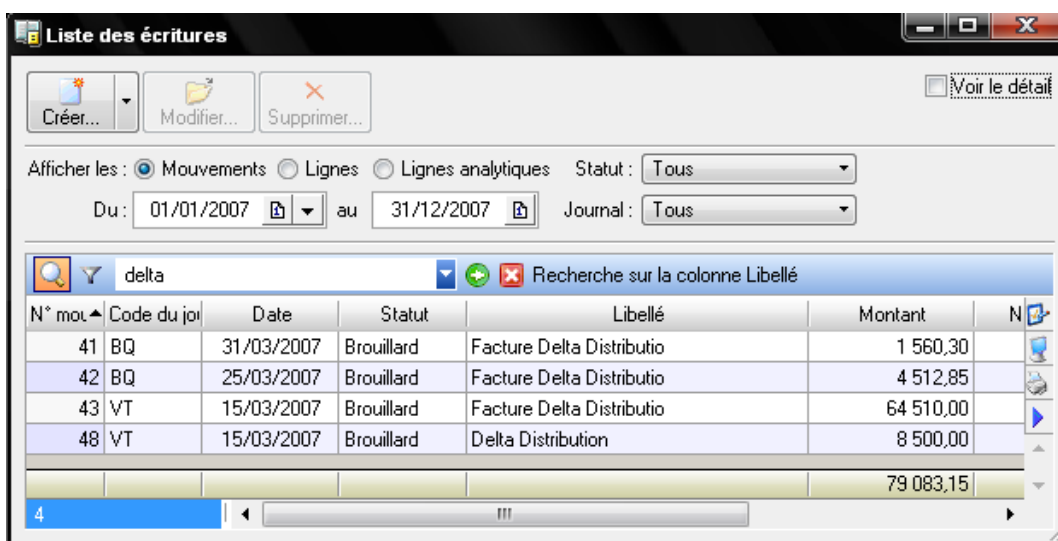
Liste des écritures

Créer...
Modifier...
Supprimer...
Voir le détail

Afficher les : Mouvements Lignes Lignes analytiques Statut : Tous
Du : 01/01/2007 au 31/12/2007 Journal : Tous

delta
Recherche sur la colonne Libellé

| N° mou | Code du jo | Date | Statut | Libellé | Montant | N |
|---|---|---|---|---|---|---|
| 41 | BQ | 31/03/2007 | Brouillard | Facture Delta Distributio | 1 560,30 | |
| 42 | BQ | 25/03/2007 | Brouillard | Facture Delta Distributio | 4 512,85 | |
| 43 | VT | 15/03/2007 | Brouillard | Facture Delta Distributio | 64 510,00 | |
| 48 | VT | 15/03/2007 | Brouillard | Delta Distribution | 8 500,00 | |
| | | | | | 79 083,15 | |

4